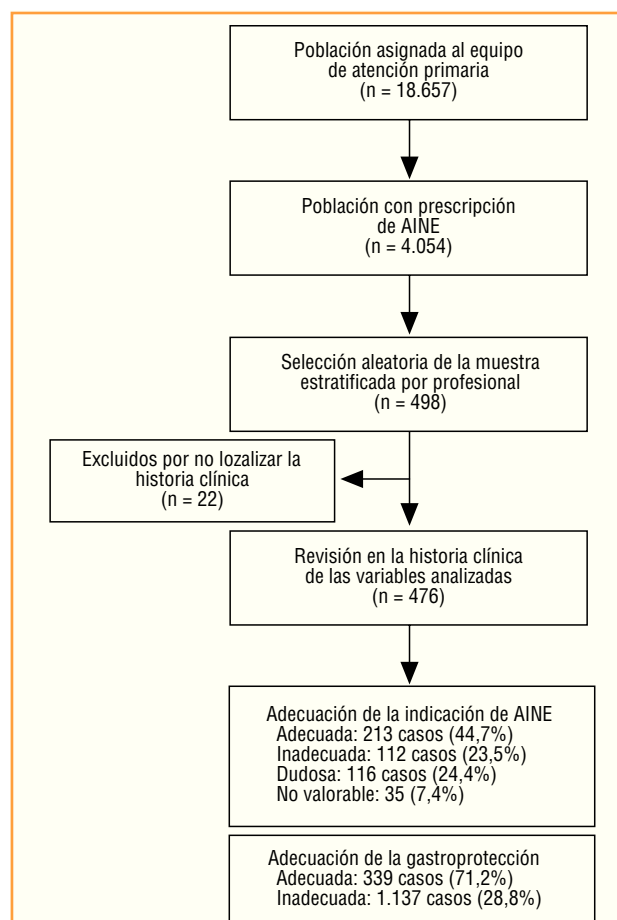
Población asignada al equipo de atención primaria
(n = 18.657)

Población con prescripción de AINE
(n = 4.054)

Selección aleatoria de la muestra estratificada por profesional
(n = 498)

Excluidos por no lozalizar la historia clínica
(n = 22)

Revisión en la historia clínica de las variables analizadas
(n = 476)

Adecuación de la indicación de AINE
Adecuada: 213 casos (44,7%)
Inadecuada: 112 casos (23,5%)
Dudosa: 116 casos (24,4%)
No valorable: 35 (7,4%)

Adecuación de la gastroprotección
Adecuada: 339 casos (71,2%)
Inadecuada: 1.137 casos (28,8%)